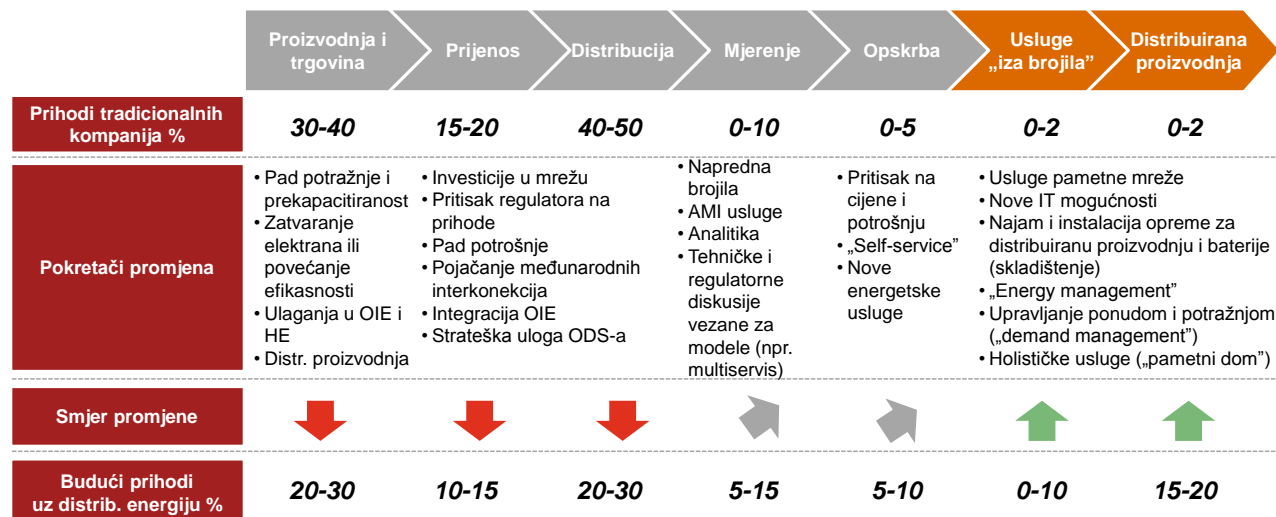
| | Proizvodnja i trgovina | Prijenos | Distribucija | Mjerenje | Opskrba | Usluge „iza brojila” | Distribuirana proizvodnja |
|---|---|---|---|---|---|---|---|
| Prihodi tradicionalnih kompanija % | 30-40 | 15-20 | 40-50 | 0-10 | 0-5 | 0-2 | 0-2 |
| Pokretači promjena | • Pad potražnje i prekapacitiranost • Zatvaranje elektrana ili povećanje efikasnosti • Ulaganja u OIE i HE • Distr. proizvodnja | • Investicije u mrežu • Pritisak regulatora na prihode • Pad potrošnje • Pojačanje međunarodnih interkonekcija • Integracija OIE • Strateška uloga ODS-a | | • Napredna brojila • AMI usluge • Analitika • Tehničke i regulatorne diskusije vezane za modele (npr. multiservis) | • Pritisak na cijene i potrošnju • „Self-service” • Nove energetske usluge | • Usluge pametne mreže • Nove IT mogućnosti • Najam i instalacija opreme za distribuiranu proizvodnju i baterije (skladištenje) • „Energy management” • Upravljanje ponudom i potražnjom („demand management”) • Holističke usluge („pametni dom”) | |
| Smjer promjene | | | | | | | |
| Budući prihodi uz distrib. energiju % | 20-30 | 10-15 | 20-30 | 5-15 | 5-10 | 0-10 | 15-20 |